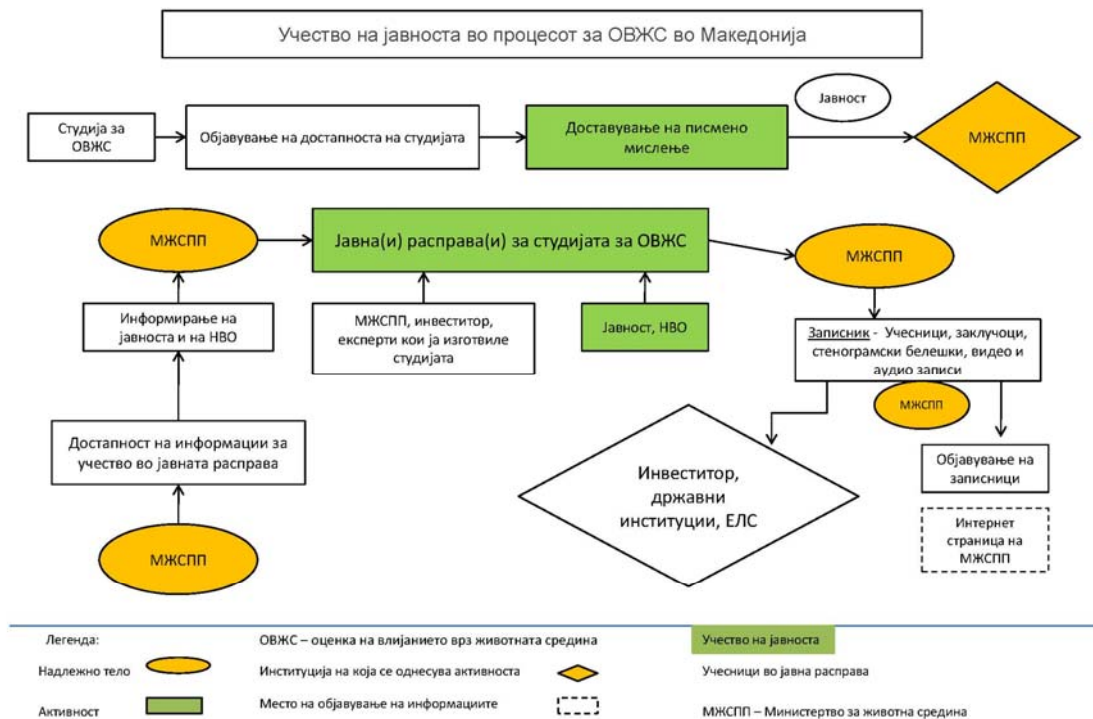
Учество на јавноста во процесот за ОВЖС во Македонија

Студија за ОВЖС

Објавување на достапноста на студијата

Доставување на писмено мислење

Јавност

МЖСПП

МЖСПП

Јавна(и) расправа(и) за студијата за ОВЖС

МЖСПП

Информирање на јавноста и на НВО

МЖСПП, инвеститор, експерти кои ја изготвиле студијата

Јавност, НВО

Записник - Учесници, заклучоци, стенограмски белешки, видео и аудио записи

МЖСПП

Достапност на информации за учество во јавната расправа

Инвеститор, државни институции, ЕЛС

Објавување на записници

Интернет страница на МЖСПП

МЖСПП

Легенда:

Надлежно тело

Активност

ОВЖС – оценка на влијанието врз животната средина

Институција на која се однесува активноста

Место на објавување на информациите

Учество на јавноста

Учесници во јавна расправа

МЖСПП – Министерство за животна средина